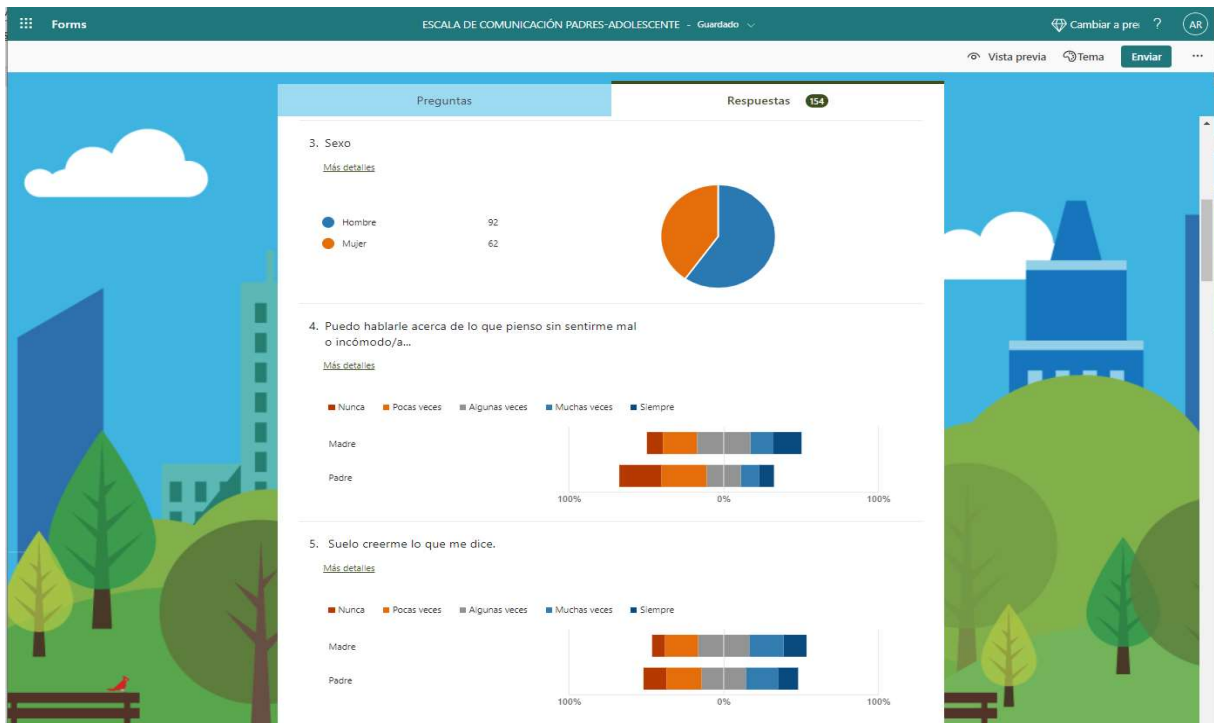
Forms
ESCALA DE COMUNICACIÓN PADRES-ADOLESCENTE - Guardado
Cambiar a pre ? AR
Vista previa Tema Enviar ···

Preguntas
Respuestas 154

3. Sexo
Más detalles
Hombre 92
Mujer 62

4. Puedo hablarle acerca de lo que pienso sin sentirme mal o incómodo/a...
Más detalles
Nunca Pocas veces Algunas veces Muchas veces Siempre
Madre
Padre
100% 0% 100%

5. Suelo creerme lo que me dice.
Más detalles
Nunca Pocas veces Algunas veces Muchas veces Siempre
Madre
Padre
100% 0% 100%